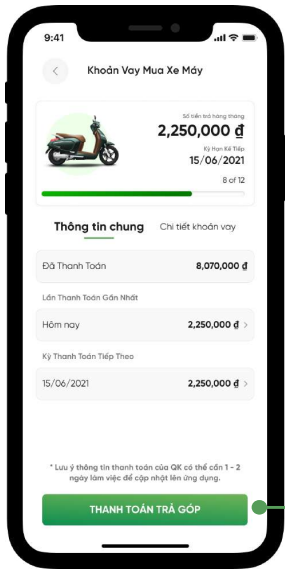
9:41

Khoản Vay Mua Xe Máy

Số tiền trả hàng tháng
2,250,000 ₫
Kỳ Hạn Kế Tiếp
15/06/2021
8 of 12

Thông tin chung
Chi tiết khoản vay

Đã Thanh Toán
8,070,000 ₫

Lần Thanh Toán Gần Nhất
Hôm nay
2,250,000 ₫

Kỳ Thanh Toán Tiếp Theo
15/06/2021
2,250,000 ₫

* Lưu ý thông tin thanh toán của QK có thể cần 1 - 2 ngày làm việc để cập nhật lên ứng dụng.

THANH TOÁN TRẢ GÓP